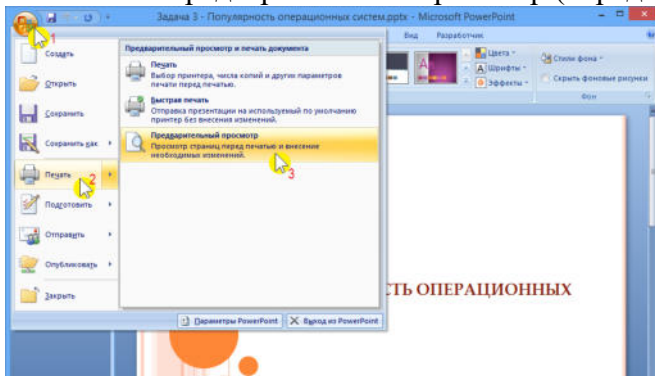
Задача 3 - Популярность операционных систем.pptx - Microsoft PowerPoint

1

Вид Разработчик

Цвета
Шрифты
Эффекты

Стили фона
Скрыть фоновые рисунки

Фон

Создать

Открыть

Сохранить

Сохранить как

Печать

2

Подготовить

Отправить

Опубликовать

Закрыть

Предварительный просмотр и печать документа

Печать
Выбор принтера, числа копий и других параметров печати перед печатью.

Быстрая печать
Отправка презентации на используемый по умолчанию принтер без внесения изменений.

Предварительный просмотр
Просмотр страниц перед печатью и внесение необходимых изменений.

3

Параметры PowerPoint

Выход из PowerPoint

СТЬ ОПЕРАЦИОННЫХ